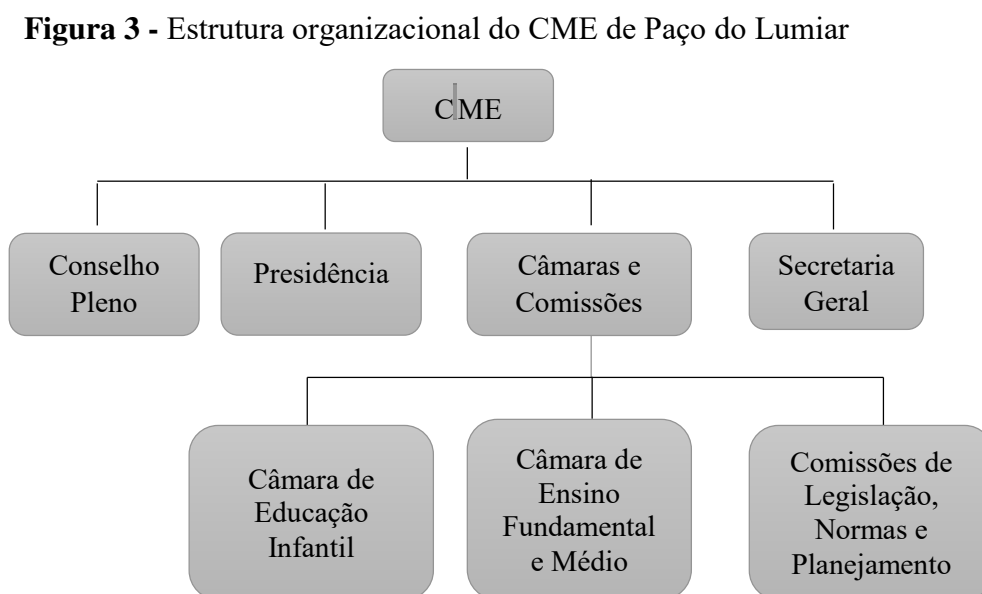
**Figura 3 -** Estrutura organizacional do CME de Paço do Lumiar

CME

Conselho Pleno

Presidência

Câmaras e Comissões

Secretaria Geral

Câmara de Educação Infantil

Câmara de Ensino Fundamental e Médio

Comissões de Legislação, Normas e Planejamento